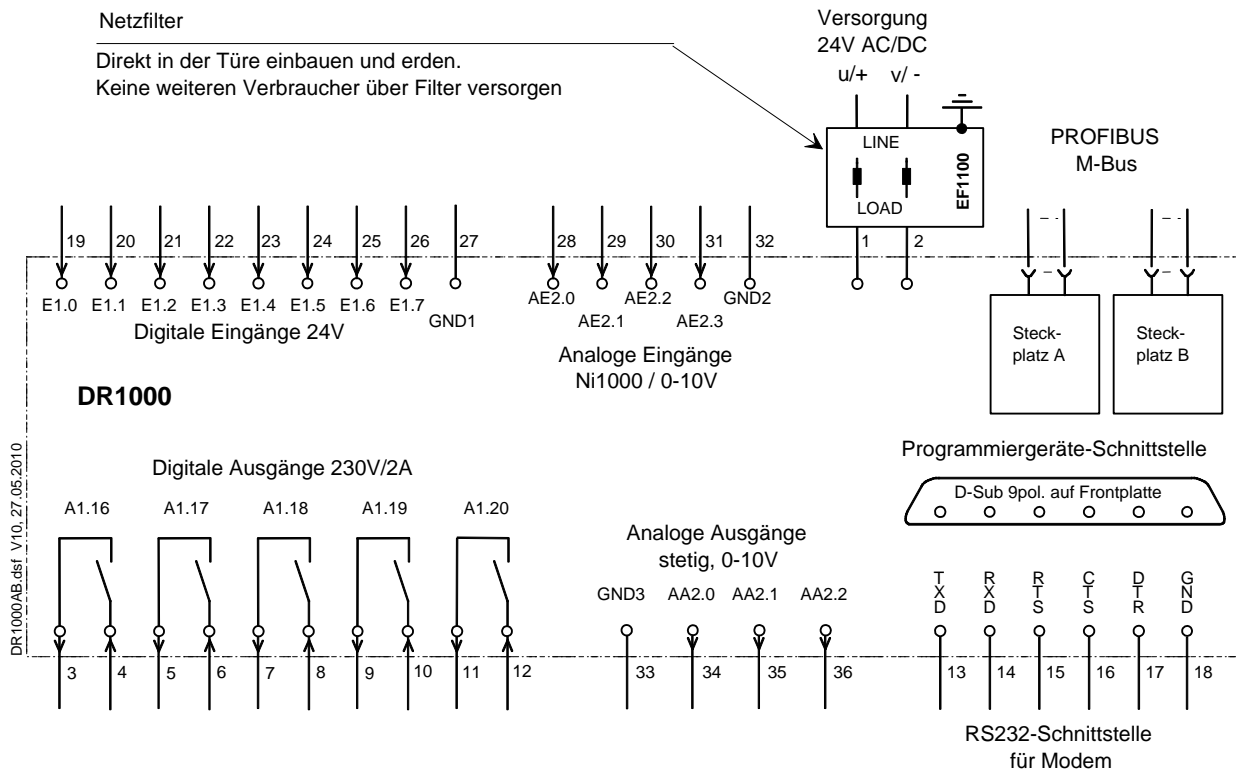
Netzfilter

Direkt in der Türe einbauen und erden.
Keine weiteren Verbraucher über Filter versorgen

Versorgung
24V AC/DC
u/+ v/ -

LINE
LOAD
EF1100

PROFIBUS
M-Bus

19 20 21 22 23 24 25 26 27
E1.0 E1.1 E1.2 E1.3 E1.4 E1.5 E1.6 E1.7 GND1
Digitale Eingänge 24V

28 29 30 31 32
AE2.0 AE2.1 AE2.2 AE2.3 GND2
Analoge Eingänge
Ni1000 / 0-10V

1 2

Steckplatz A
Steckplatz B

DR1000

DR1000AB.dsf V10, 27.05.2010

Digitale Ausgänge 230V/2A
A1.16 A1.17 A1.18 A1.19 A1.20

Programmiergeräte-Schnittstelle
D-Sub 9pol. auf Frontplatte

Analoge Ausgänge
stetig, 0-10V
GND3 AA2.0 AA2.1 AA2.2

TXD RXD RTS CTS DTR GND

3 4 5 6 7 8 9 10 11 12
33 34 35 36
13 14 15 16 17 18

RS232-Schnittstelle
für Modem